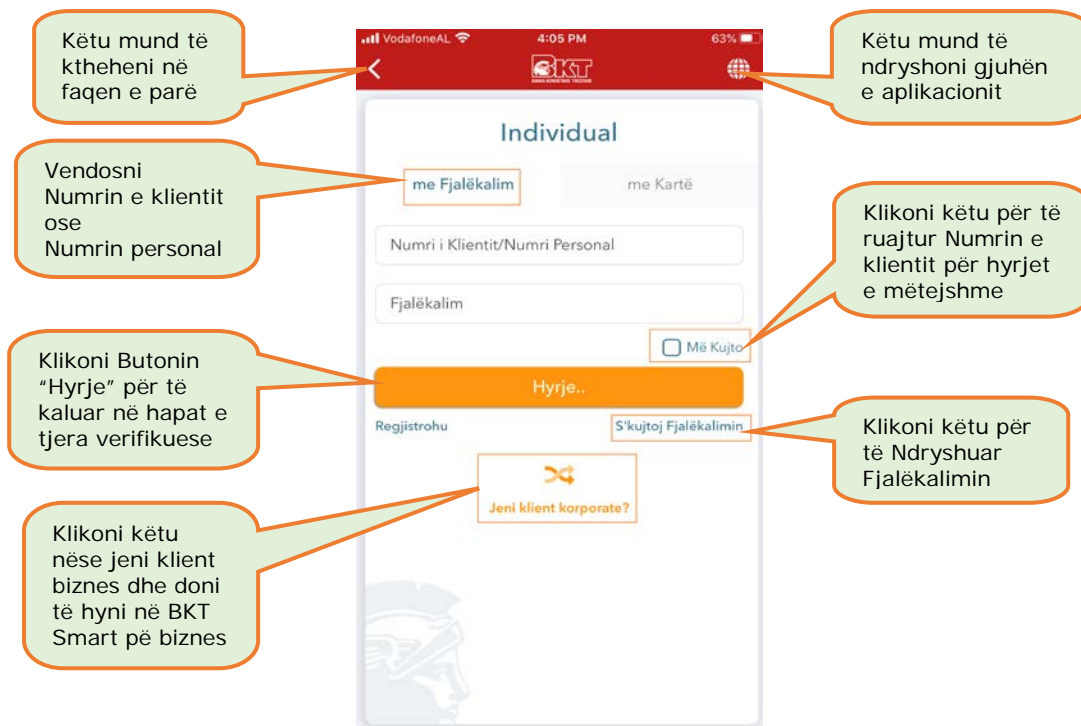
Këtu mund të ktheheni në faqen e parë

VodafoneAL 4:05 PM 63%

BKT

Këtu mund të ndryshoni gjuhën e aplikacionit

Individual

Vendosni Numrin e klientit ose Numrin personal

me Fjalëkalim

me Kartë

Numri i Klientit/Numri Personal

Fjalëkalim

Klikoni këtu për të ruajtur Numrin e klientit për hyrjet e mëtejshme

Më Kujto

Klikoni Butonin "Hyrje" për të kaluar në hapat e tjera verifikuese

Hyrje..

Regjistrohu

S'kujtoj Fjalëkalimin

Klikoni këtu për të Ndryshuar Fjalëkalimin

Jeni klient korporate?

Klikoni këtu nëse jeni klient biznes dhe doni të hyni në BKT Smart pë biznes